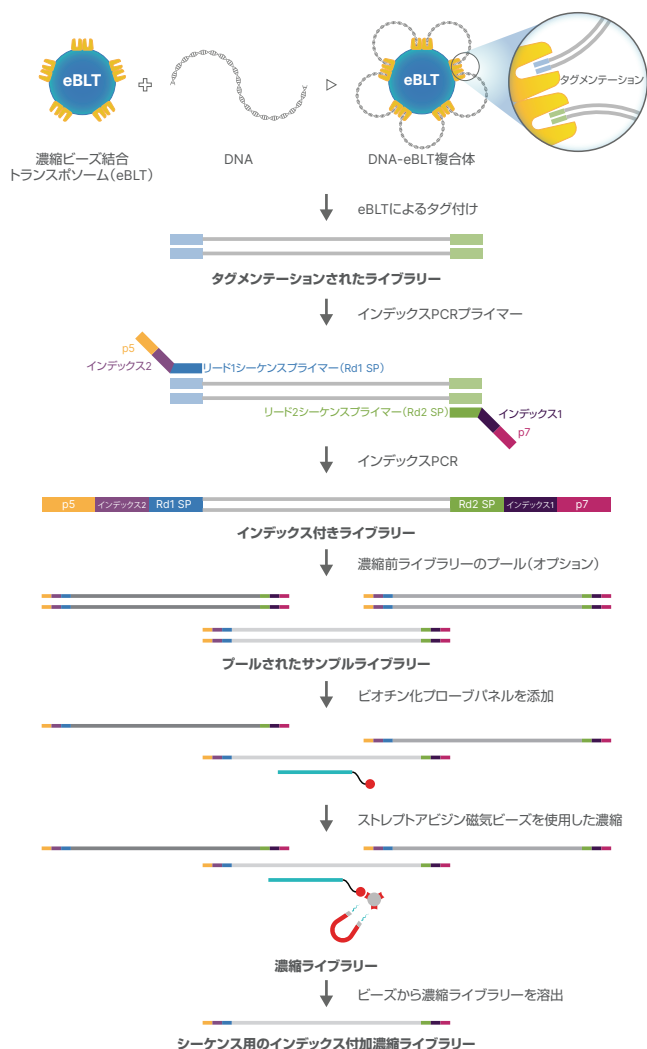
eBLT

濃縮ビーズ結合トランスポソーム（eBLT）

DNA

eBLT

DNA-eBLT複合体

タグメンテーション

eBLTによるタグ付け

タグメンテーションされたライブラリー

インデックスPCRプライマー

p5
インデックス2
リード1シーケンスプライマー（Rd1 SP）
リード2シーケンスプライマー（Rd2 SP）
インデックス1
p7

インデックスPCR

| p5 | インデックス2 | Rd1 SP | | Rd2 SP | インデックス1 | p7 |
|---|---|---|---|---|---|---|

インデックス付きライブラリー

濃縮前ライブラリーのプール（オプション）

プールされたサンプルライブラリー

ビオチン化プローブパネルを添加

ストレプトアビジン磁気ビーズを使用した濃縮

濃縮ライブラリー

ビーズから濃縮ライブラリーを溶出

シーケンス用のインデックス付加濃縮ライブラリー